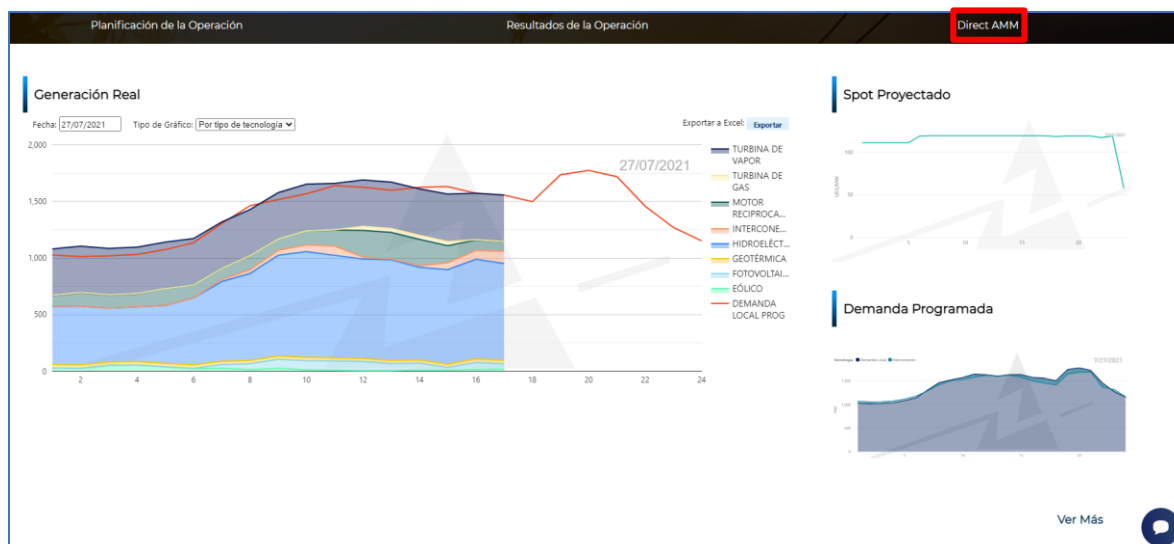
Planificación de la Operación
Resultados de la Operación
Direct AMM

Generación Real

Fecha: 27/07/2021
Tipo de Gráfico: Por tipo de tecnología
Exportar a Excel: Exportar

27/07/2021

2,000
1,500
1,000
500
0

2 4 6 8 10 12 14 16 18 20 22 24

TURBINA DE VAPOR
TURBINA DE GAS
MOTOR RECIPROCA...
INTERCONE...
HIDROELÉCT...
GEOTÉRMICA
FOTOVOLTAI...
EÓLICO
DEMANDA LOCAL PROG

Spot Proyectado

100
50
0
5 10 15 20

Demanda Programada

7/21/2021

Ver Más